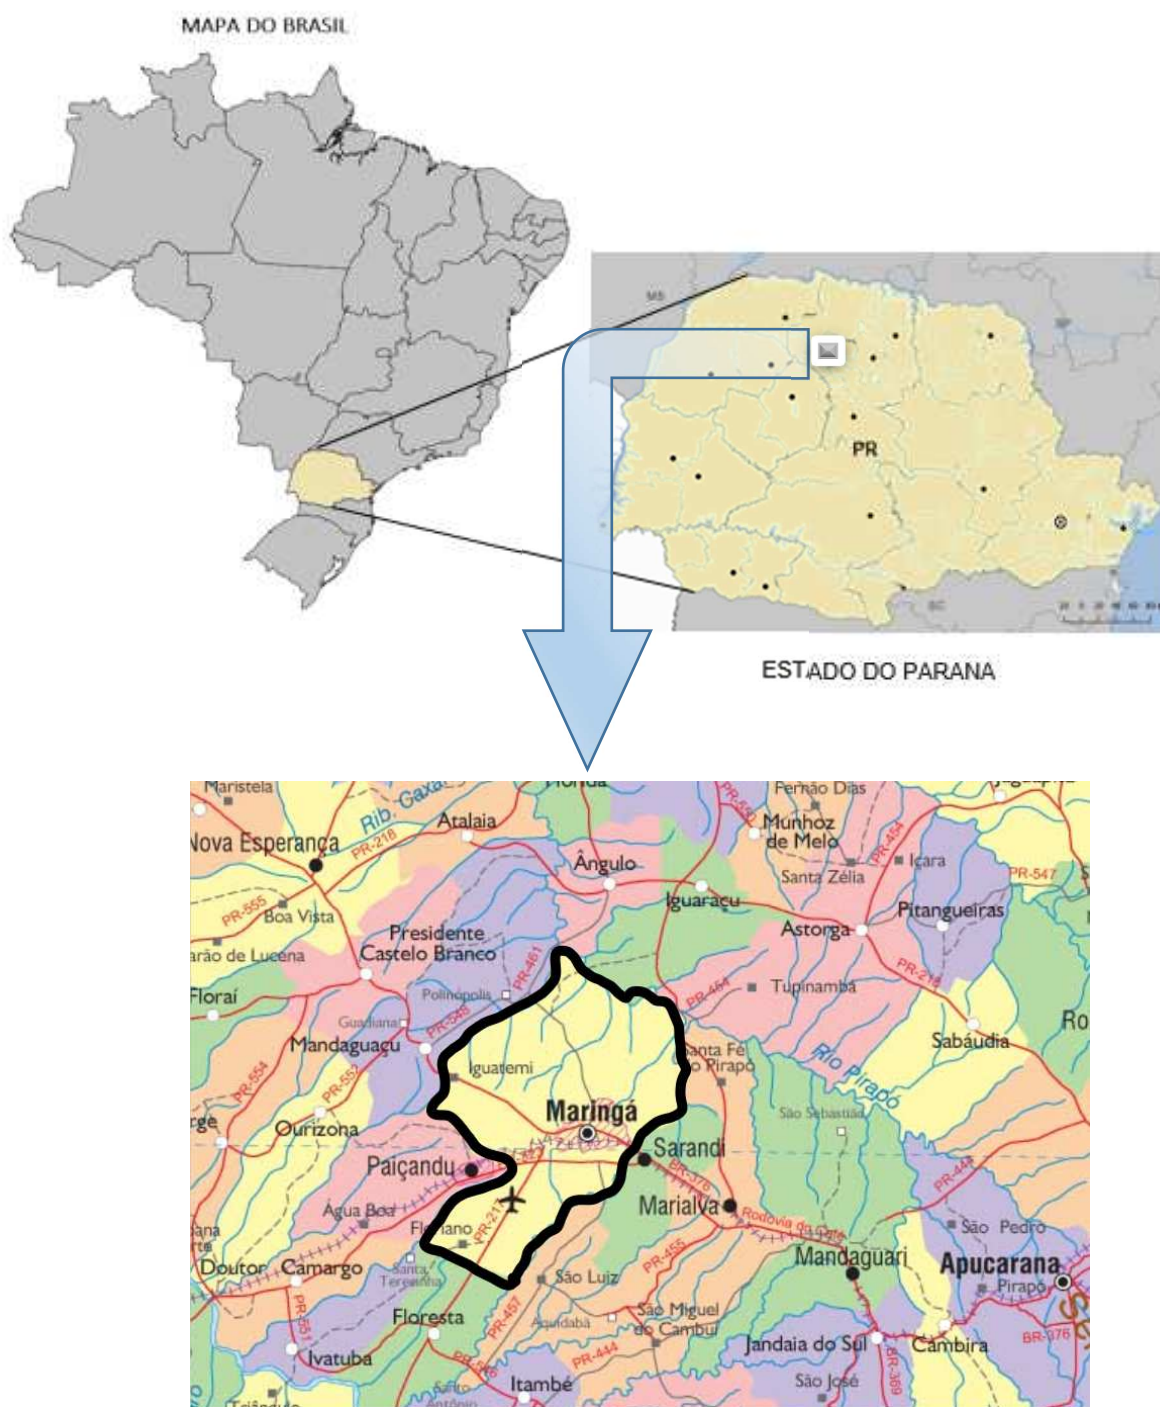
MAPA DO BRASIL

MS

PR

SC

ESTADO DO PARANA

Maristela
Florida
Fernão Dias
Rib. Caxa
Atalaia
Nova Esperança
PR-218
Munhoz de Melo
PR-454
Ângulo
Içara
PR-547
Santa Zélia
PR-555
Boa Vista
Iguaraçu
Pitangueiras
Presidente Castelo Branco
Astorga
arão de Lucena
PR-461
Floraí
Polinópolis
PR-464
Tupinambá
PR-218
Ro
Guadiana
PR-548
Mandaguaçu
Sabáudia
Santa Fé do Pirapó
PR-554
Iguatemi
PR-552
Rio Pirapó
São Sebastião
rge
Ourizona
Maringá
Sarandi
Paiçandu
PR-376
PR-444
Água Boa
Marialva
Floriano
PR-217
Rodovia do Café
São Pedro
Doutor
Camargo
Santa Terezinha
PR-455
Mandaguari
Apucarana
São Luiz
Pirapó
PR-551
Floresta
PR-457
São Miguel do Cambuí
Aquidabã
PR-444
BR-376
Ivatuba
Jandaia do Sul
Cambira
PR-986
Itambé
São José
BR-369
Santo Antônio